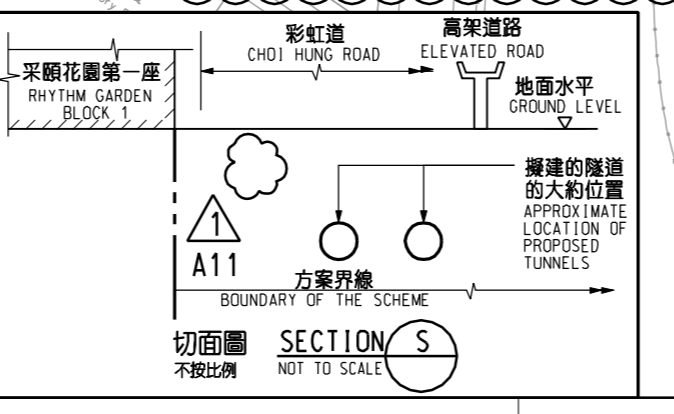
采頤花園第一座
RHYTHM GARDEN BLOCK 1

彩虹道
CHOI HUNG ROAD

高架道路
ELEVATED ROAD

地面水平
GROUND LEVEL

擬建的隧道的大約位置
APPROXIMATE LOCATION OF PROPOSED TUNNELS

1
A11

方案界線
BOUNDARY OF THE SCHEME

切面圖
不按比例

SECTION
NOT TO SCALE

S